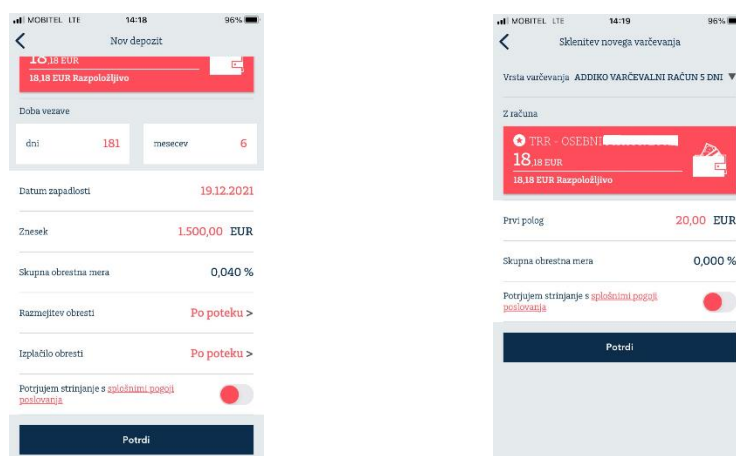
MOBITEL LTE 14:18 96%

Nov depozit

18,18 EUR

18,18 EUR Razpoložljivo

Doba vezave

dni 181

mesecev 6

Datum zapadlosti 19.12.2021

Znesek 1.500,00 EUR

Skupna obrestna mera 0,040 %

Razmejitev obresti Po poteku >

Izplačilo obresti Po poteku >

Potrjujem strinjanje s splošnimi pogoji poslovanja

Potrdi

MOBITEL LTE 14:19 96%

Sklenitev novega varčevanja

Vrsta varčevanja ADDIKO VARČEVALNI RAČUN 5 DNI ▼

Z računa

TRR - OSEBNI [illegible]

18,18 EUR

18,18 EUR Razpoložljivo

Prvi polog 20,00 EUR

Skupna obrestna mera 0,000 %

Potrjujem strinjanje s splošnimi pogoji poslovanja

Potrdi